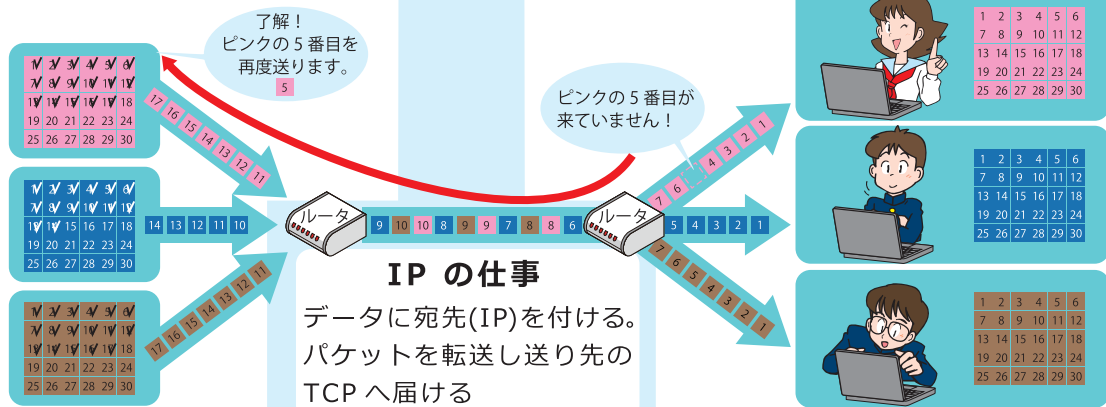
了解！
ピンクの５番目を
再度送ります。
5

ピンクの５番目が
来ていません！

| 1 | 2 | 3 | 4 | 5 | 6 |
|---|---|---|---|---|---|
| 7 | 8 | 9 | 10 | 11 | 12 |
| 13 | 14 | 15 | 16 | 17 | 18 |
| 19 | 20 | 21 | 22 | 23 | 24 |
| 25 | 26 | 27 | 28 | 29 | 30 |

| 1 | 2 | 3 | 4 | 5 | 6 |
|---|---|---|---|---|---|
| 7 | 8 | 9 | 10 | 11 | 12 |
| 13 | 14 | 15 | 16 | 17 | 18 |
| 19 | 20 | 21 | 22 | 23 | 24 |
| 25 | 26 | 27 | 28 | 29 | 30 |

| 1 | 2 | 3 | 4 | 5 | 6 |
|---|---|---|---|---|---|
| 7 | 8 | 9 | 10 | 11 | 12 |
| 13 | 14 | 15 | 16 | 17 | 18 |
| 19 | 20 | 21 | 22 | 23 | 24 |
| 25 | 26 | 27 | 28 | 29 | 30 |

| 1 | 2 | 3 | 4 | 5 | 6 |
|---|---|---|---|---|---|
| 7 | 8 | 9 | 10 | 11 | 12 |
| 13 | 14 | 15 | 16 | 17 | 18 |
| 19 | 20 | 21 | 22 | 23 | 24 |
| 25 | 26 | 27 | 28 | 29 | 30 |

| 1 | 2 | 3 | 4 | 5 | 6 |
|---|---|---|---|---|---|
| 7 | 8 | 9 | 10 | 11 | 12 |
| 13 | 14 | 15 | 16 | 17 | 18 |
| 19 | 20 | 21 | 22 | 23 | 24 |
| 25 | 26 | 27 | 28 | 29 | 30 |

| 1 | 2 | 3 | 4 | 5 | 6 |
|---|---|---|---|---|---|
| 7 | 8 | 9 | 10 | 11 | 12 |
| 13 | 14 | 15 | 16 | 17 | 18 |
| 19 | 20 | 21 | 22 | 23 | 24 |
| 25 | 26 | 27 | 28 | 29 | 30 |

17 16 15 14 13 12 11
14 13 12 11 10
17 16 15 14 13 12 11

ルータ
9 10 10 8 9 9 7 8 8 6
ルータ
7 6 4 3 2 1
5 4 3 2 1
7 6 5 4 3 2 1

IP の仕事
データに宛先(IP)を付ける。
パケットを転送し送り先の
TCP へ届ける